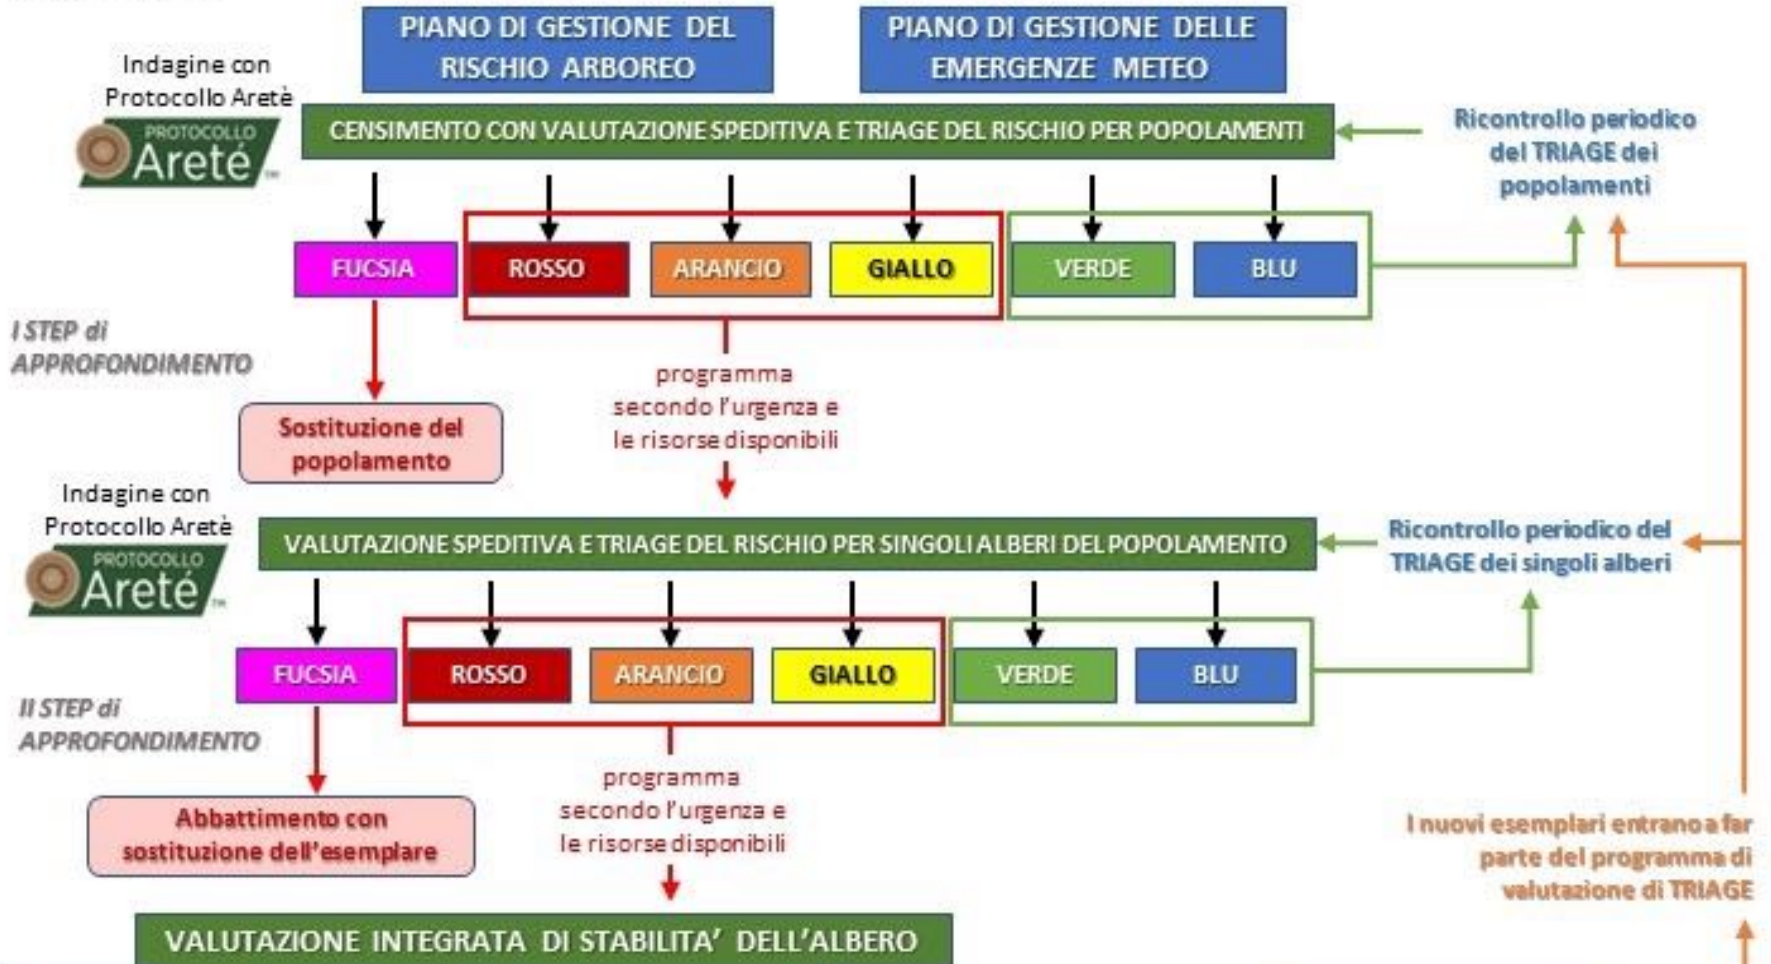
PIANO DI GESTIONE DEL RISCHIO ARBOREO

PIANO DI GESTIONE DELLE EMERGENZE METEO

Indagine con Protocollo Aretè

PROTOCOLLO Aretè

CENSIMENTO CON VALUTAZIONE SPEDITIVA E TRIAGE DEL RISCHIO PER POPOLAMENTI

Ricontrollo periodico del TRIAGE dei popolamenti

FUCSIA

ROSSO

ARANCIO

GIALLO

VERDE

BLU

I STEP di APPROFONDIMENTO

Sostituzione del popolamento

programma secondo l'urgenza e le risorse disponibili

Indagine con Protocollo Aretè

PROTOCOLLO Aretè

VALUTAZIONE SPEDITIVA E TRIAGE DEL RISCHIO PER SINGOLI ALBERI DEL POPOLAMENTO

Ricontrollo periodico del TRIAGE dei singoli alberi

FUCSIA

ROSSO

ARANCIO

GIALLO

VERDE

BLU

II STEP di APPROFONDIMENTO

Abbattimento con sostituzione dell'esemplare

programma secondo l'urgenza e le risorse disponibili

I nuovi esemplari entrano a far parte del programma di valutazione di TRIAGE

VALUTAZIONE INTEGRATA DI STABILITA' DELL'ALBERO